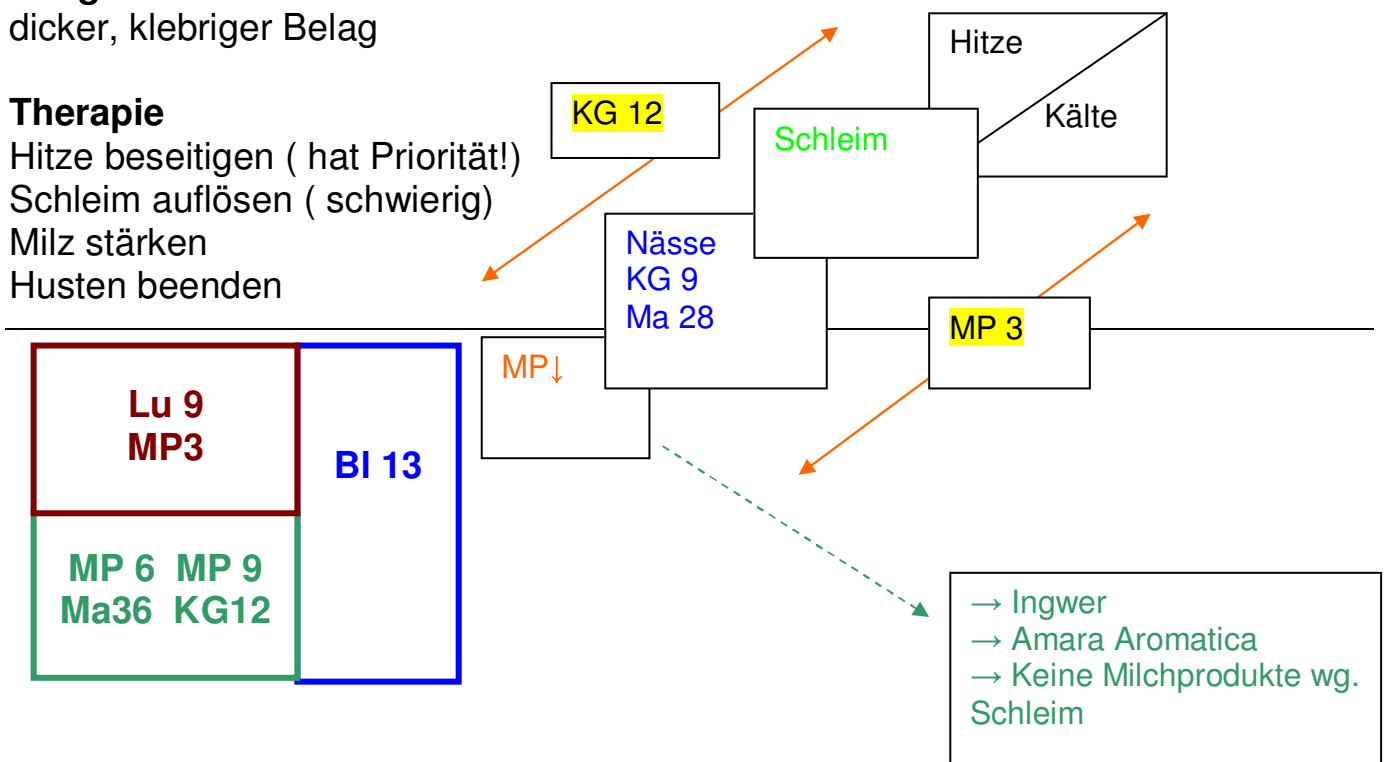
dicker, klebriger Belag

**Therapie**
Hitze beseitigen ( hat Priorität!)
Schleim auflösen ( schwierig)
Milz stärken
Husten beenden

KG 12

Hitze

Kälte

Schleim

Nässe
KG 9
Ma 28

MP 3

MP↓

Lu 9
MP3

Bl 13

MP 6 MP 9
Ma36 KG12

→ Ingwer
→ Amara Aromatica
→ Keine Milchprodukte wg. Schleim